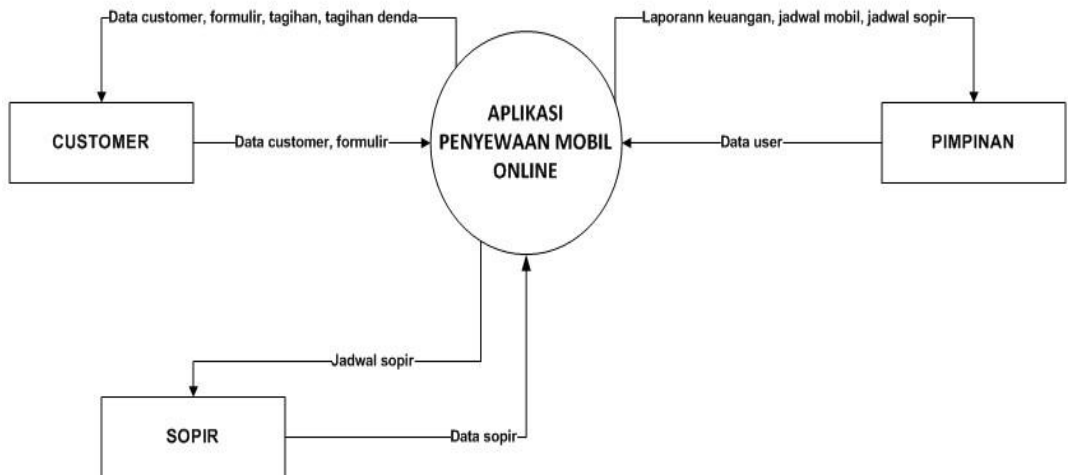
Data customer, formulir, tagihan, tagihan denda

Laporann keuangan, jadwal mobil, jadwal sopir

CUSTOMER

Data customer, formulir

APLIKASI PENYEWAAN MOBIL ONLINE

Data user

PIMPINAN

Jadwal sopir

SOPIR

Data sopir